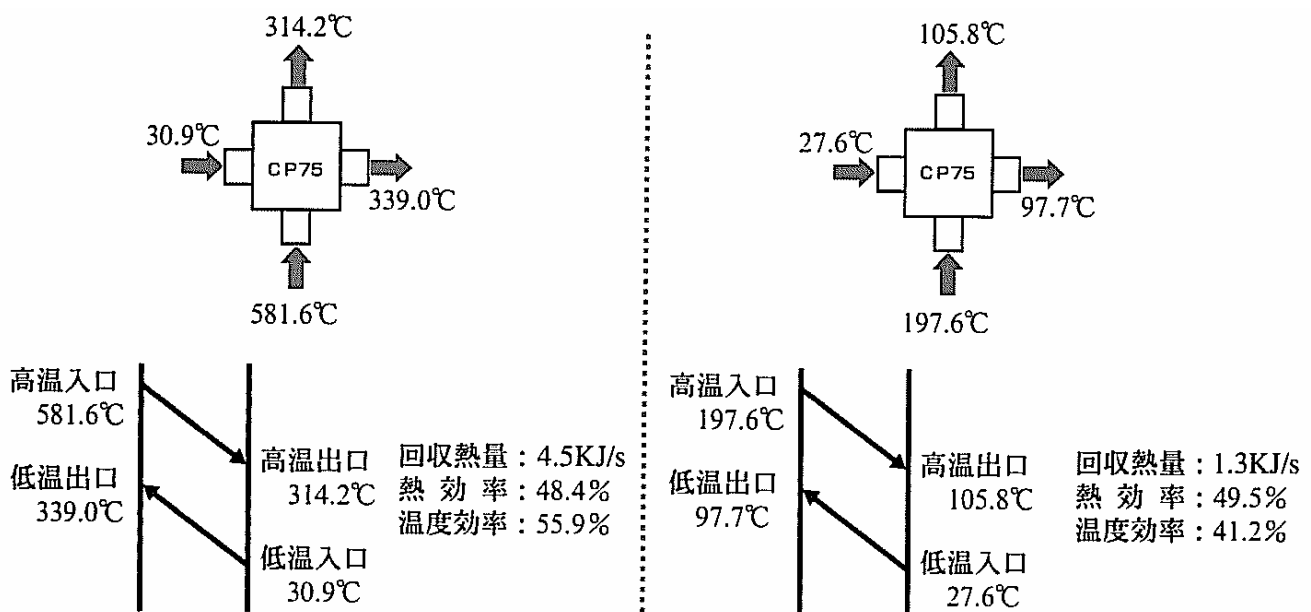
314.2℃

30.9℃

CP75

339.0℃

581.6℃

高温入口
581.6℃

低温出口
339.0℃

高温出口
314.2℃

低温入口
30.9℃

回収熱量：4.5KJ/s
熱 効 率：48.4%
温度効率：55.9%

105.8℃

27.6℃

CP75

97.7℃

197.6℃

高温入口
197.6℃

低温出口
97.7℃

高温出口
105.8℃

低温入口
27.6℃

回収熱量：1.3KJ/s
熱 効 率：49.5%
温度効率：41.2%